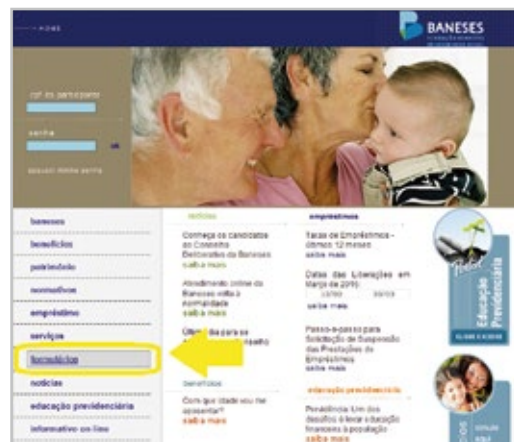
HOME

BANESES

cpf do participante

senha

ok

esqueci minha senha

baneses

benefícios

patrimônio

normativos

empréstimo

serviços

formulários

notícias

educação previdenciária

informativo on-line

notícias

Conheça os candidatos ao Conselho Deliberativo da Baneses
saiba mais

Atendimento online da Baneses volta à normalidade
saiba mais

Último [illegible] para se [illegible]
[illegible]

benefícios

Com que idade vou me aposentar?
saiba mais

empréstimos

Taxas de Empréstimos - últimos 12 meses
saiba mais

Datas das Liberações em Março de 2010
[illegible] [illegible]
saiba mais

Passo-a-passo para Solicitação de Suspensão das Prestações de Empréstimos
saiba mais

educação previdenciária

Previdência: Um dos desafios é levar a educação financeira à população
saiba mais

Educação Previdenciária

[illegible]